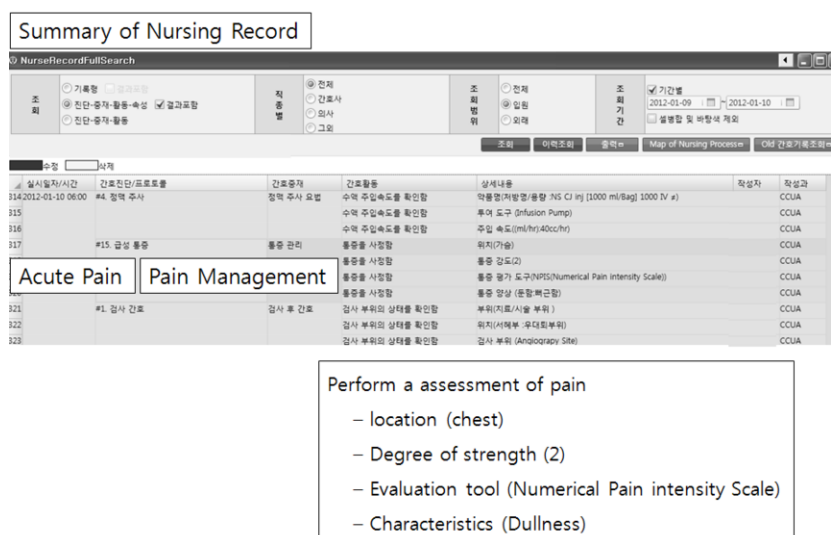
Summary of Nursing Record

NurseRecordFullSearch

조회
기록형
진단-중재-활동-속성 결과포함
진단-중재-활동

직종별
전체
간호사
의사
그외

조회범위
전체
입원
외래

조회기간
기간별
2012-01-09 ~ 2012-01-10
설명함 및 바탕색 제외

조회 | 이력조회 | 출력 | Map of Nursing Process | Old 간호기록조회

수정 삭제

| | 실시일자/시간 | 간호진단/프로토콜 | 간호중재 | 간호활동 | 상세내용 | 작성자 | 작성과 |
|---|---|---|---|---|---|---|---|
| 314 | 2012-01-10 06:00 | #4. 정맥 주사 | 정맥 주사 요법 | 수액 주입속도를 확인함 | 약품명(처방명/용량 :NS CJ inj [1000 ml/Bag] 1000 IV #) | | CCUA |
| 315 | | | | 수액 주입속도를 확인함 | 투여 도구 (Infusion Pump) | | CCUA |
| 316 | | | | 수액 주입속도를 확인함 | 주입 속도((ml/hr):40cc/hr) | | CCUA |
| 317 | | #15. 급성 통증 | 통증 관리 | 통증을 사정함 | 위치(가슴) | | CCUA |
| | | | | 통증을 사정함 | 통증 강도(2) | | CCUA |
| | | | | 통증을 사정함 | 통증 평가 도구(NPIS(Numerical Pain intensity Scale)) | | CCUA |
| | | | | 통증을 사정함 | 통증 양상 (둔함:뻐근함) | | CCUA |
| 321 | | #1. 검사 간호 | 검사 후 간호 | 검사 부위의 상태를 확인함 | 부위(치료/시술 부위) | | CCUA |
| 322 | | | | 검사 부위의 상태를 확인함 | 위치(서혜부 :우대퇴부위) | | CCUA |
| 323 | | | | 검사 부위의 상태를 확인함 | 검사 부위 (Angiograpy Site) | | CCUA |

Acute Pain
Pain Management

Perform a assessment of pain
– location (chest)
– Degree of strength (2)
– Evaluation tool (Numerical Pain intensity Scale)
– Characteristics (Dullness)